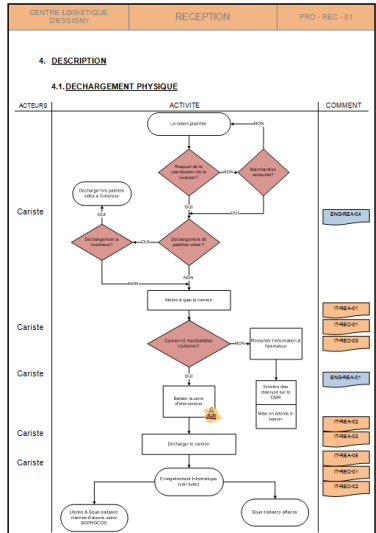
CENTRE LOGISTIQUE D'ESSIGNY

RECEPTION

PRO - REC - 01

4. DESCRIPTION

4.1. DECHARGEMENT PHYSIQUE

| ACTEURS | ACTIVITE | COMMENT |
|---|---|---|

Livraison planifiée

NON

Respect de la planification de la livraison ?

NON

Marchandises annoncée?

Décharger les palettes vides à l'ouvrier

OUI

OUI

Cariste

OUI

ENG-REA-04

Déchargement à l'extérieur?

OUI

Déchargement de palettes vides ?

NON

NON

Mettre à quai le camion

IT-REA-01

Cariste

IT-REC-01

IT-REC-03

Camion et marchandise conforme?

NON

Remonter l'information à l'animateur

Cariste

ENG-REA-01

Baisser la zone d'intervention

Sanction des anomalies sur le CMR

Mise en attente si besoin

Cariste

IT-REA-02

IT-REC-02

Décharger le camion

Cariste

IT-REA-05

IT-REA-01

Enregistrement informatique (voir suite)

IT-REC-01

IT-REC-02

Unités & Sous-traitance traitées d'avance avec SOPROCOS

Sous traitance affaires